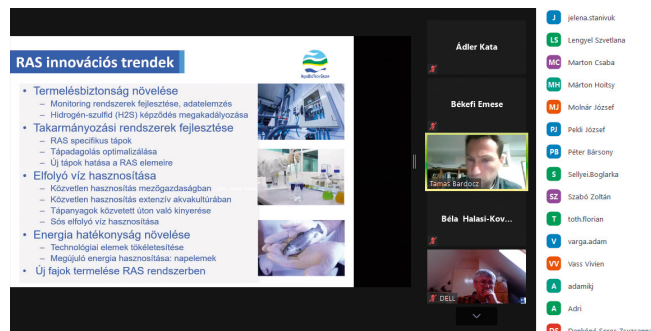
RAS innovációs trendek

AquaBioSciTech

• Termelésbiztonság növelése
– Monitoring rendszerek fejlesztése, adatelemzés
– Hidrogén-szulfid (H2S) képződés megakadályozása
• Takarmányozási rendszerek fejlesztése
– RAS specifikus tápok
– Tápadagolás optimalizálása
– Új tápok hatása a RAS elemeire
• Elfolyó víz hasznosítása
– Közvetlen hasznosítás mezőgazdaságban
– Közvetlen hasznosítás extenzív akvakultúrában
– Tápanyagok közvetett úton való kinyerése
– Sós elfolyó víz hasznosítása
• Energia hatékonyság növelése
– Technológiai elemek tökéletesítése
– Megújuló energia hasznosítása: napelemek
• Új fajok termelése RAS rendszerben

Ádler Kata
Békefi Emese
Tamás Bardócz
Béla Halasi-Kov...
DELL

J jelena.stanivuk
LS Lengyel Szvetlana
MC Marton Csaba
MH Márton Hoitsy
MJ Molnár József
PJ Peldi József
PB Péter Bársony
S Sellyei.Boglarka
SZ Szabó Zoltán
T toth.florian
V varga.adam
VV Vass Vivien
A adamikj
A Adri
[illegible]